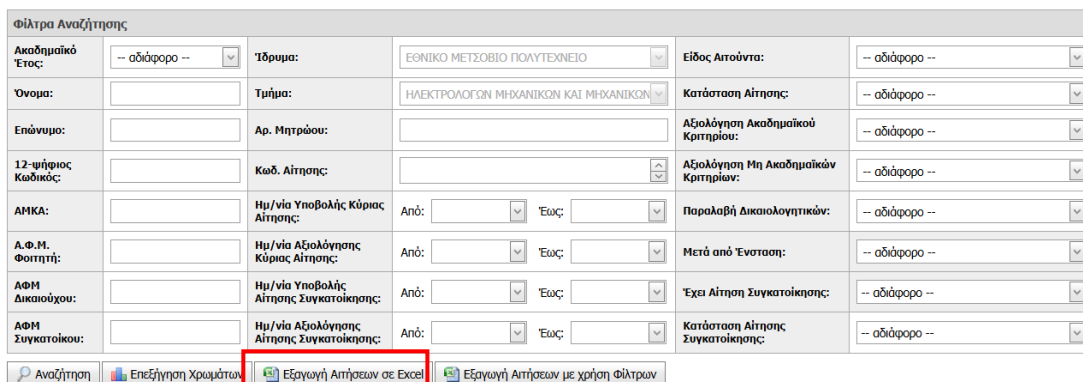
Φίλτρα Αναζήτησης

| | | | | | |
|---|---|---|---|---|---|
| Ακαδημαϊκό Έτος: | -- αδιάφορο -- | Ίδρυμα: | ΕΘΝΙΚΟ ΜΕΤΣΟΒΙΟ ΠΟΛΥΤΕΧΝΕΙΟ | Είδος Αιτούντα: | -- αδιάφορο -- |
| Όνομα: | | Τμήμα: | ΗΛΕΚΤΡΟΛΟΓΩΝ ΜΗΧΑΝΙΚΩΝ ΚΑΙ ΜΗΧΑΝΙΚΩΝ | Κατάσταση Αίτησης: | -- αδιάφορο -- |
| Επώνυμο: | | Αρ. Μητρώου: | | Αξιολόγηση Ακαδημαϊκού Κριτηρίου: | -- αδιάφορο -- |
| 12-ψήφιος Κωδικός: | | Κωδ. Αίτησης: | | Αξιολόγηση Μη Ακαδημαϊκών Κριτηρίων: | -- αδιάφορο -- |
| ΑΜΚΑ: | | Ημ/νία Υποβολής Κύριας Αίτησης: | Από: Έως: | Παραλαβή Δικαιολογητικών: | -- αδιάφορο -- |
| Α.Φ.Μ. Φοιτητή: | | Ημ/νία Αξιολόγησης Κύριας Αίτησης: | Από: Έως: | Μετά από Ένσταση: | -- αδιάφορο -- |
| ΑΦΜ Δικαιούχου: | | Ημ/νία Υποβολής Αίτησης Συγκατοίκησης: | Από: Έως: | Έχει Αίτηση Συγκατοίκησης: | -- αδιάφορο -- |
| ΑΦΜ Συγκατοίκου: | | Ημ/νία Αξιολόγησης Αίτησης Συγκατοίκησης: | Από: Έως: | Κατάσταση Αίτησης Συγκατοίκησης: | -- αδιάφορο -- |

Αναζήτηση | Επεξήγηση Χρωμάτων | Εξαγωγή Αιτήσεων σε Excel | Εξαγωγή Αιτήσεων με χρήση Φίλτρων